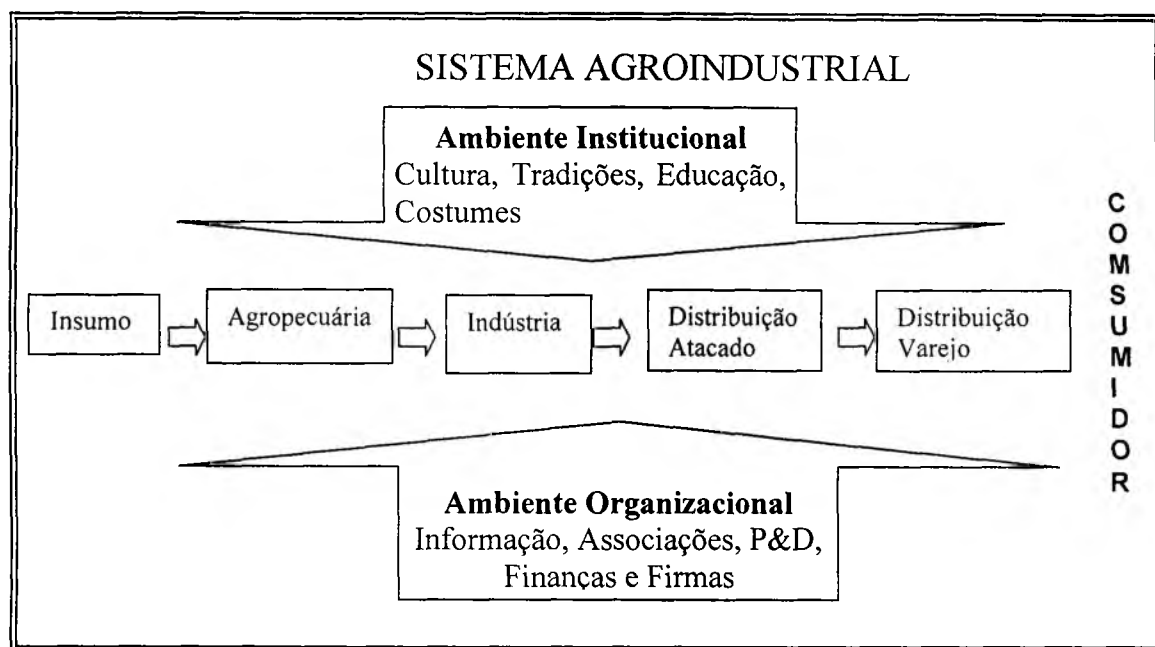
SISTEMA AGROINDUSTRIAL

**Ambiente Institucional**
Cultura, Tradições, Educação, Costumes

Insumo

Agropecuária

Indústria

Distribuição Atacado

Distribuição Varejo

C O M S U M I D O R

**Ambiente Organizacional**
Informação, Associações, P&D, Finanças e Firmas